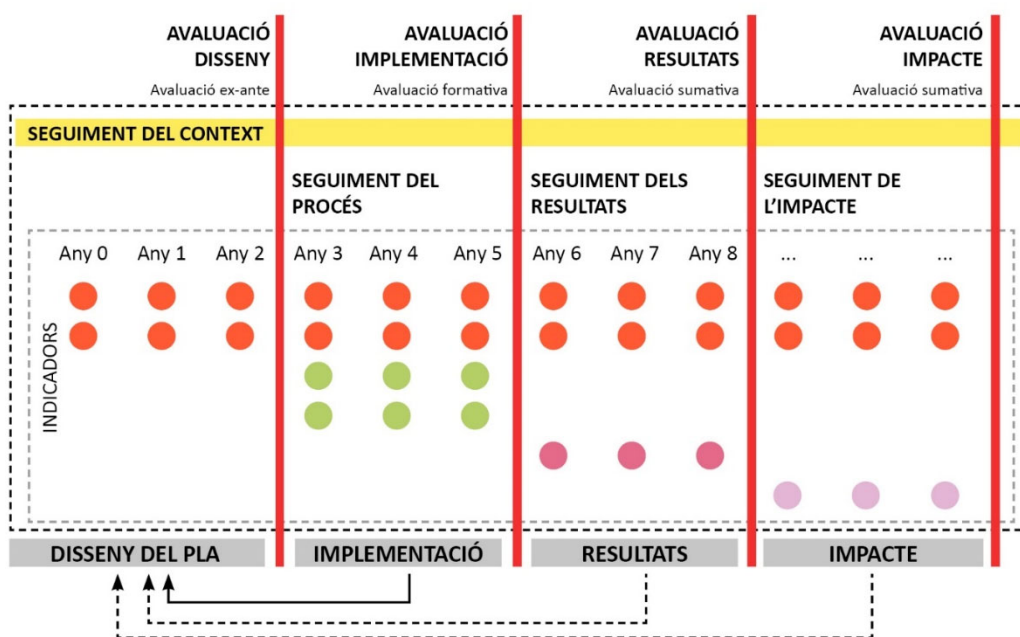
AVALUACIÓ DISSENY
Avaluació ex-ante

AVALUACIÓ IMPLEMENTACIÓ
Avaluació formativa

AVALUACIÓ RESULTATS
Avaluació sumativa

AVALUACIÓ IMPACTE
Avaluació sumativa

SEGUIMENT DEL CONTEXT

SEGUIMENT DEL PROCÉS

SEGUIMENT DELS RESULTATS

SEGUIMENT DE L'IMPACTE

Any 0 Any 1 Any 2 Any 3 Any 4 Any 5 Any 6 Any 7 Any 8 ... ... ...

INDICADORS

DISSENY DEL PLA

IMPLEMENTACIÓ

RESULTATS

IMPACTE